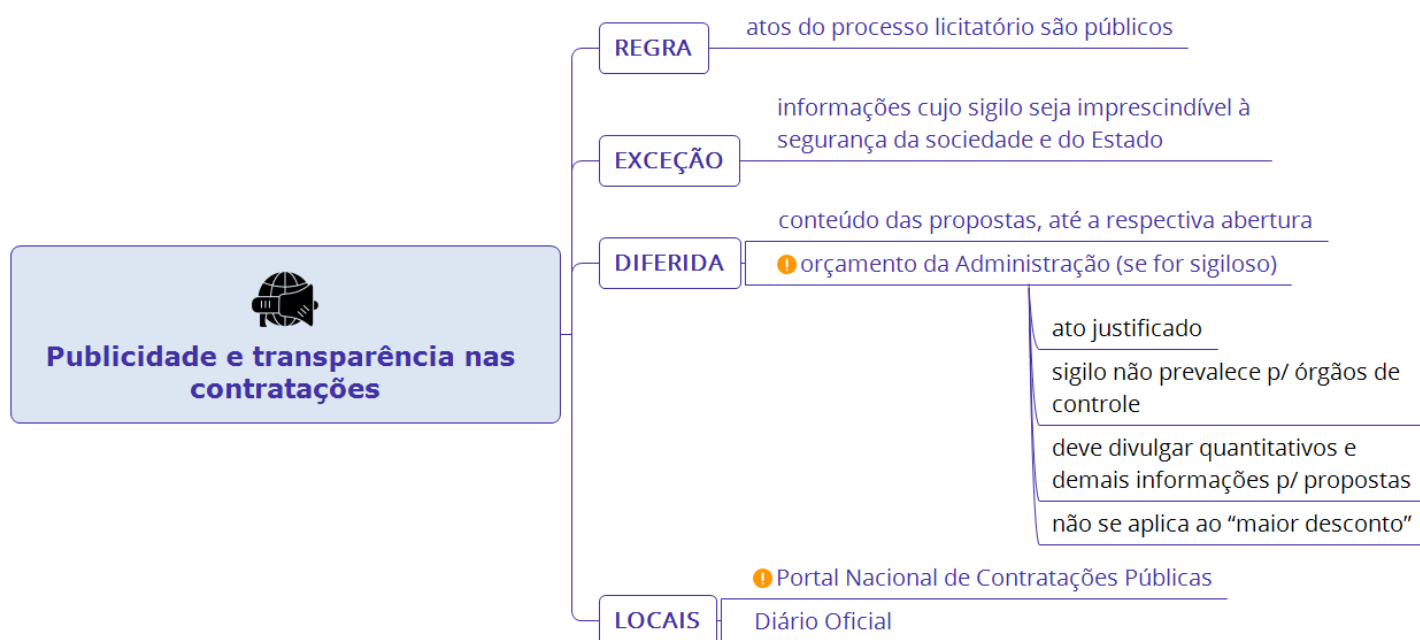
Publicidade e transparência nas contratações

REGRA
atos do processo licitatório são públicos

EXCEÇÃO
informações cujo sigilo seja imprescindível à segurança da sociedade e do Estado

DIFERIDA
conteúdo das propostas, até a respectiva abertura
orçamento da Administração (se for sigiloso)
ato justificado
sigilo não prevalece p/ órgãos de controle
deve divulgar quantitativos e demais informações p/ propostas
não se aplica ao “maior desconto”

LOCAIS
Portal Nacional de Contratações Públicas
Diário Oficial